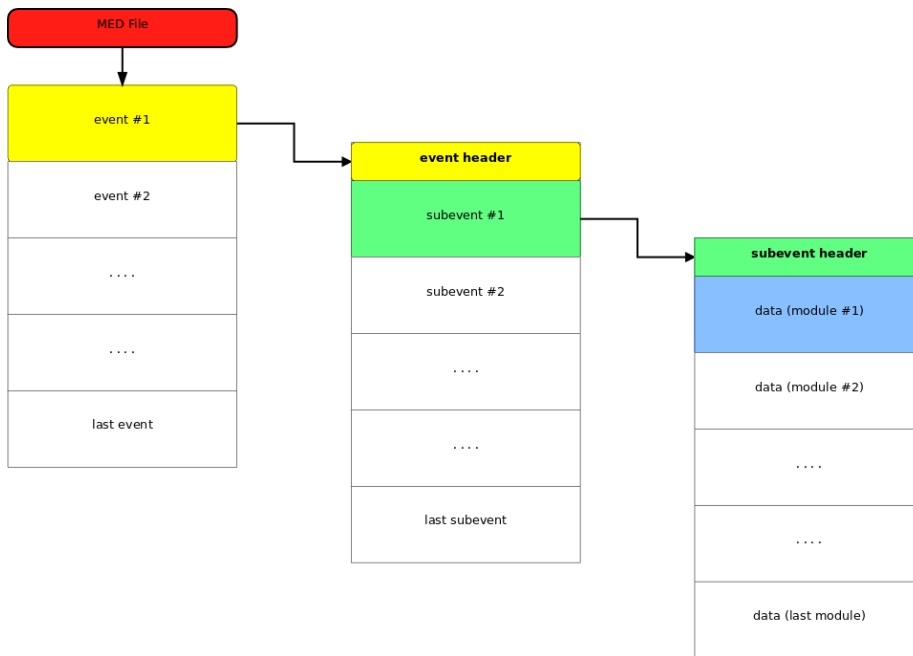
MED File

event #1

event #2

. . . .

. . . .

last event

event header

subevent #1

subevent #2

. . . .

. . . .

last subevent

subevent header

data (module #1)

data (module #2)

. . . .

. . . .

data (last module)